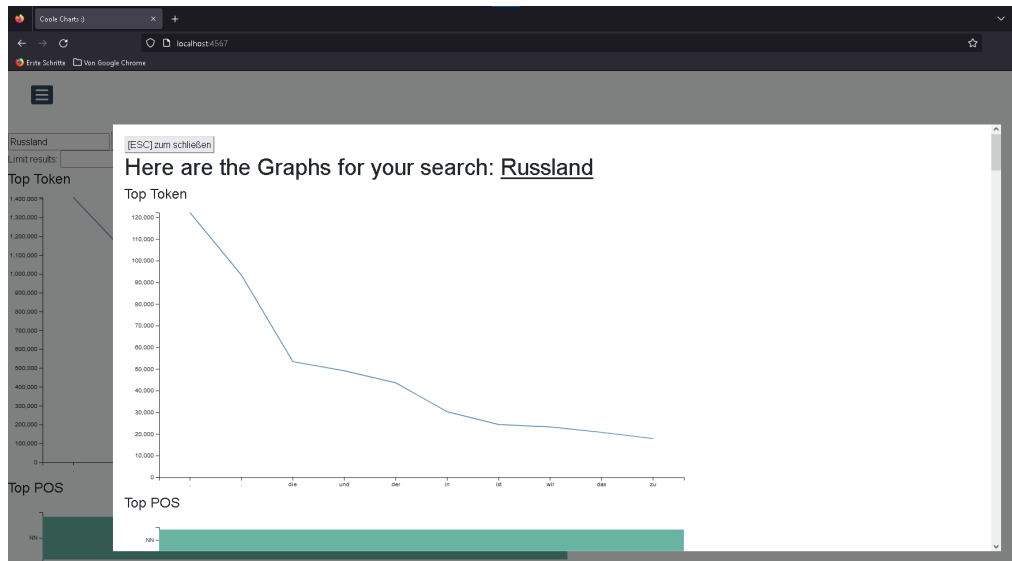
Coole Charts :)

localhost:4567

Erste Schritte
Von Google Chrome

Russland
Limit results:
Top Token

1,400,000
1,300,000
1,200,000
1,100,000
1,000,000
900,000
800,000
700,000
600,000
500,000
400,000
300,000
200,000
100,000
0

Top POS

NN

[ESC] zum schließen

Here are the Graphs for your search: Russland

Top Token

120,000
110,000
100,000
90,000
80,000
70,000
60,000
50,000
40,000
30,000
20,000
10,000
0

,
.
die
und
der
in
ist
wir
das
zu

Top POS

NN